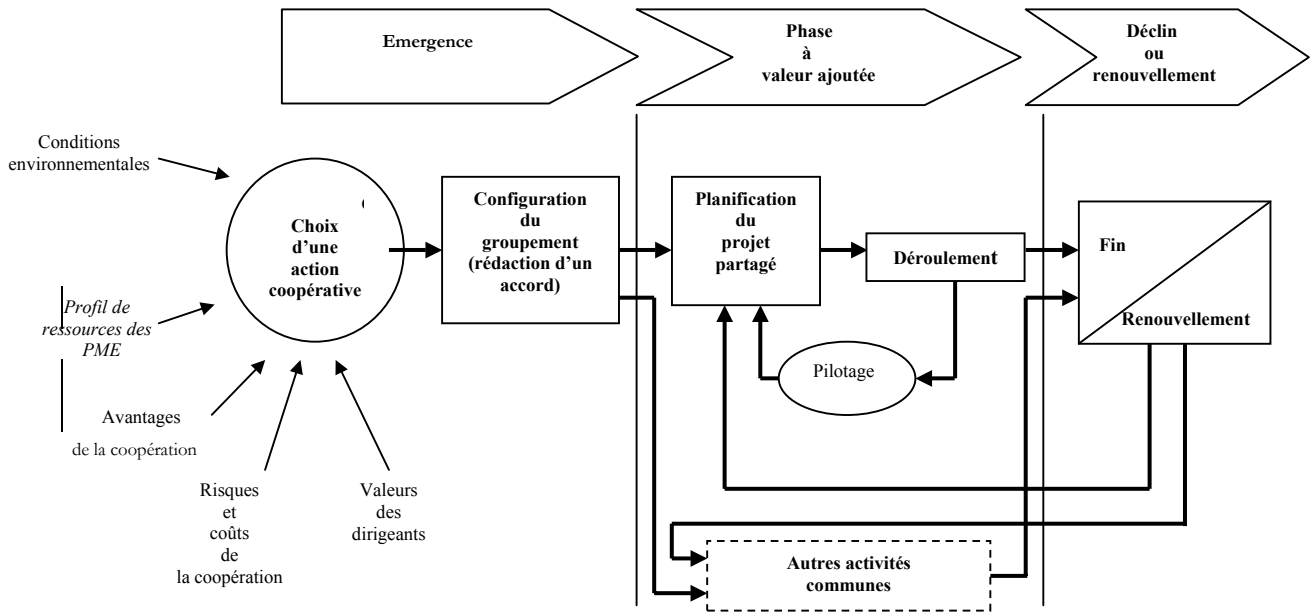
Emergence

Phase
à
valeur ajoutée

Déclin
ou
renouvellement

Conditions
environnementales

Profil de
ressources des
PME

Avantages
de la coopération

Risques
et
coûts
de
la coopération

Valeurs
des
dirigeants

Choix
d'une
action
coopérative

Configuration
du
groupement
(rédaction d'un
accord)

Planification
du
projet
partagé

Déroulement

Pilotage

Fin

Renouvellement

Autres activités
communes